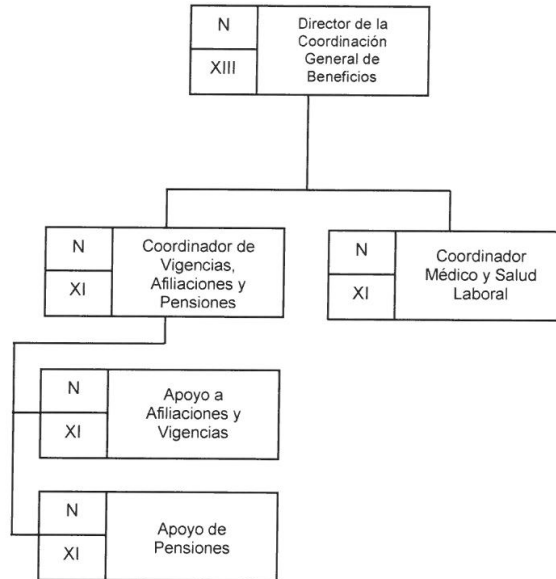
N
XIII
Director de la Coordinación General de Beneficios

N
XI
Coordinador de Vigencias, Afiliaciones y Pensiones

N
XI
Coordinador Médico y Salud Laboral

N
XI
Apoyo a Afiliaciones y Vigencias

N
XI
Apoyo de Pensiones